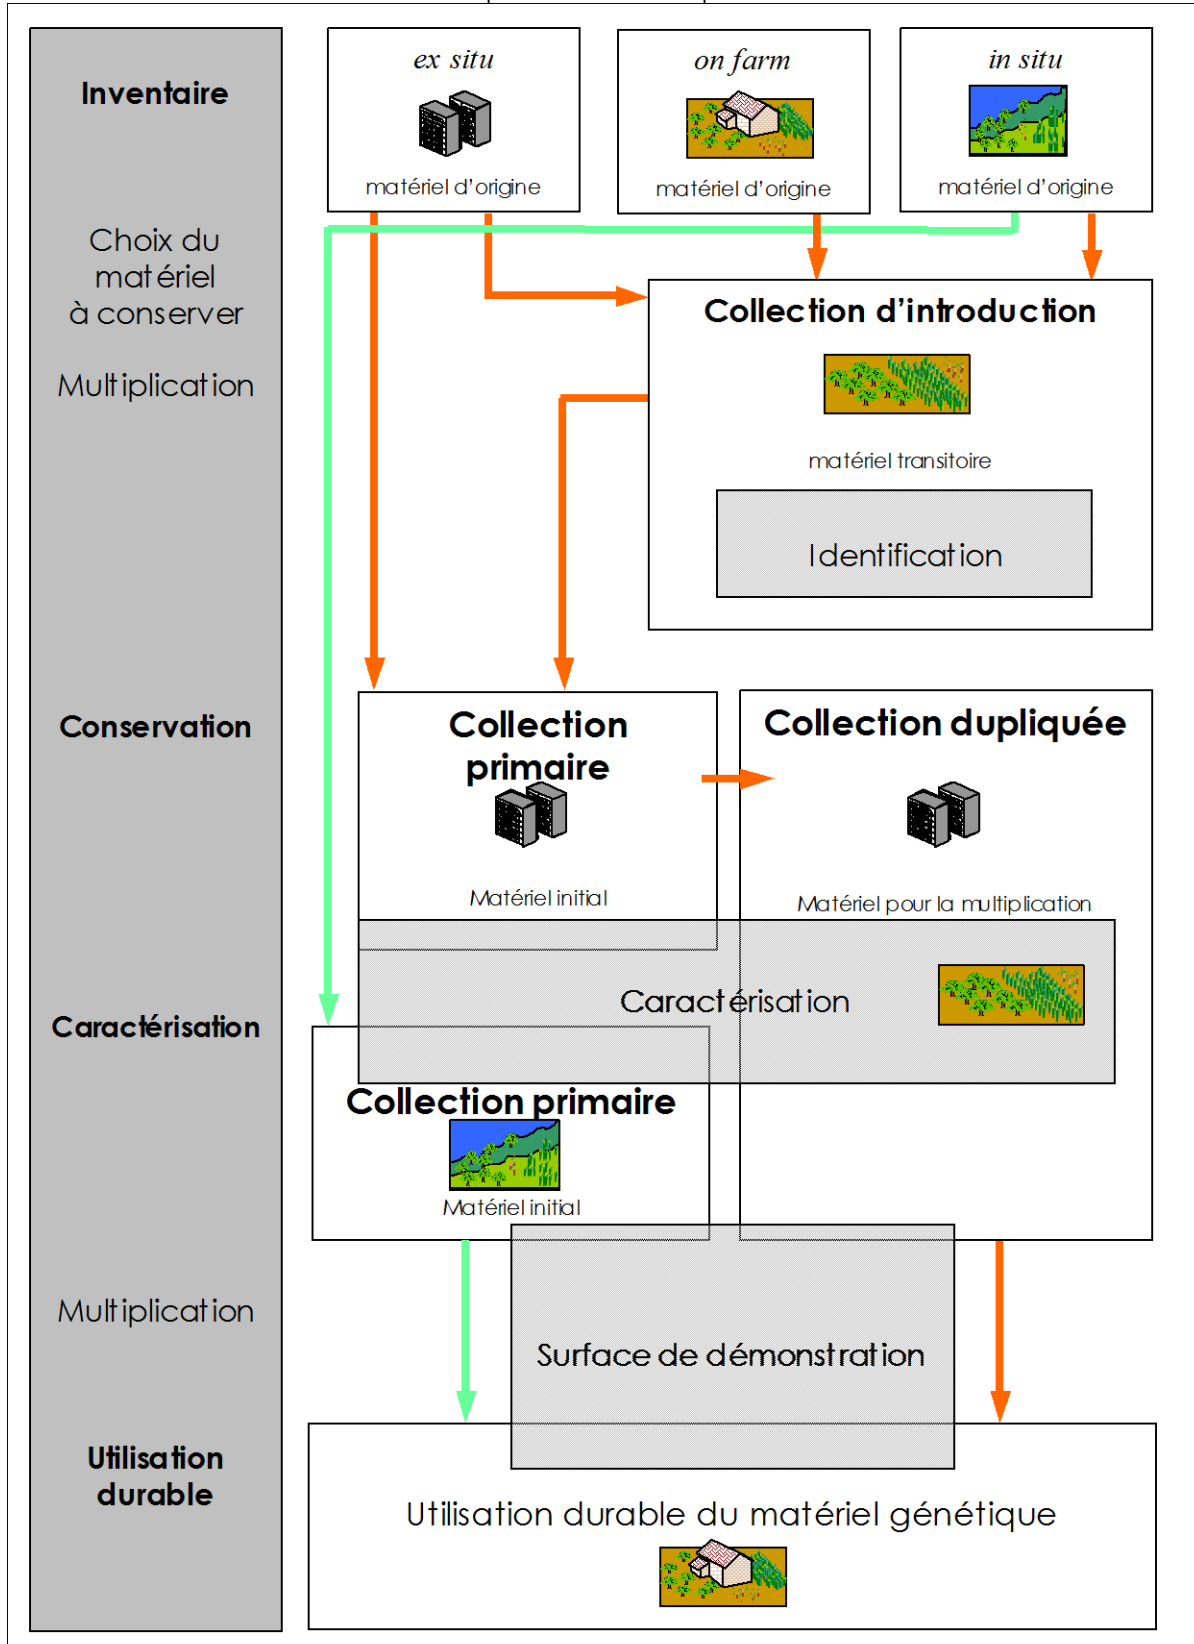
Inventaire

Choix du matériel à conserver

Multiplication

Conservation

Caractérisation

Multiplication

Utilisation durable

ex situ
matériel d'origine

on farm
matériel d'origine

in situ
matériel d'origine

Collection d'introduction
matériel transitoire
Identification

Collection primaire
Matériel initial

Collection dupliquée
Matériel pour la multiplication

Caractérisation

Collection primaire
Matériel initial

Surface de démonstration

Utilisation durable du matériel génétique